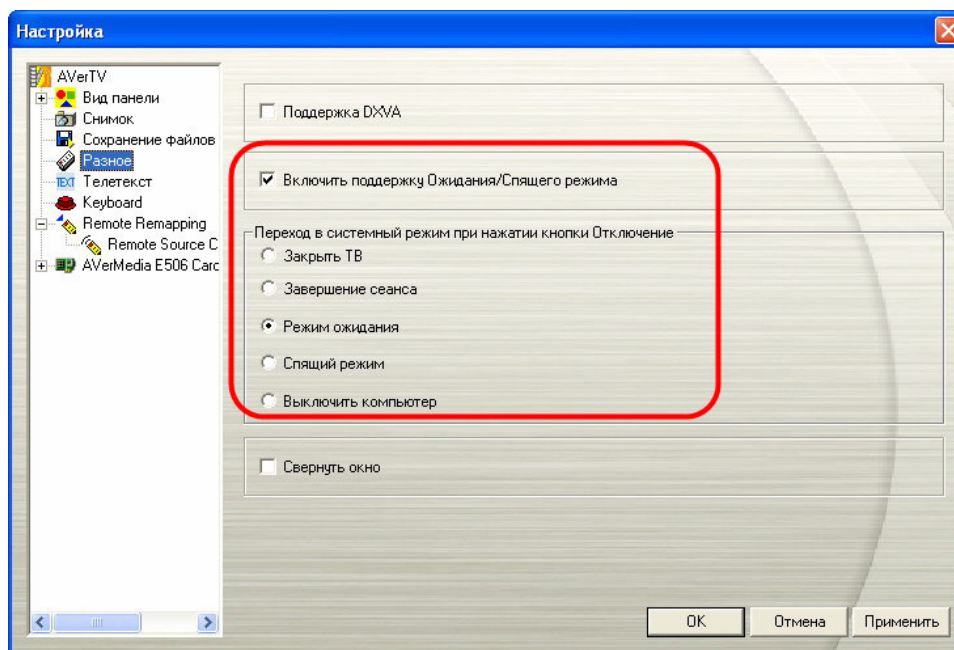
Настройка

AVerTV
Вид панели
Снимок
Сохранение файлов
Разное
TEXT Телетекст
Keyboard
Remote Remapping
Remote Source C
AVerMedia E506 Carc

Поддержка DXVA

Включить поддержку Ожидания/Спящего режима

Переход в системный режим при нажатии кнопки Отключение
Закрыть ТВ
Завершение сеанса
Режим ожидания
Спящий режим
Выключить компьютер

Свернуть окно

OK
Отмена
Применить